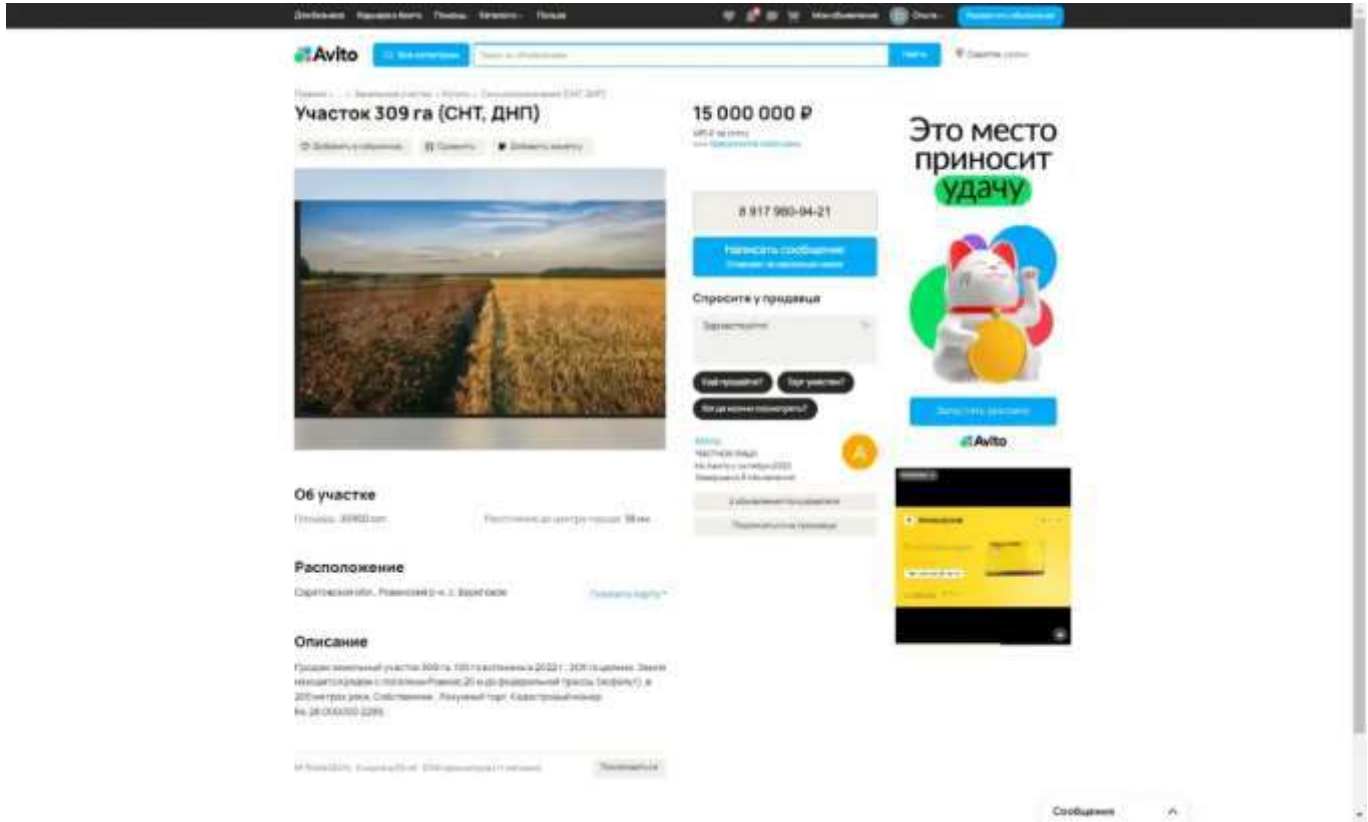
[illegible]

Avito

Участок 309 га (СНТ, ДНП)

15 000 000 ₽

8 917 980-94-21

Написать сообщение

Спросите у продавца

Здравствуйте!

Ещё продаёте?

Торг уместен?

Когда можно посмотреть?

A

Это место приносит удачу

Avito

Об участке

Площадь: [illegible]

Расположение

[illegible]

Описание

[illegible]

Сообщения